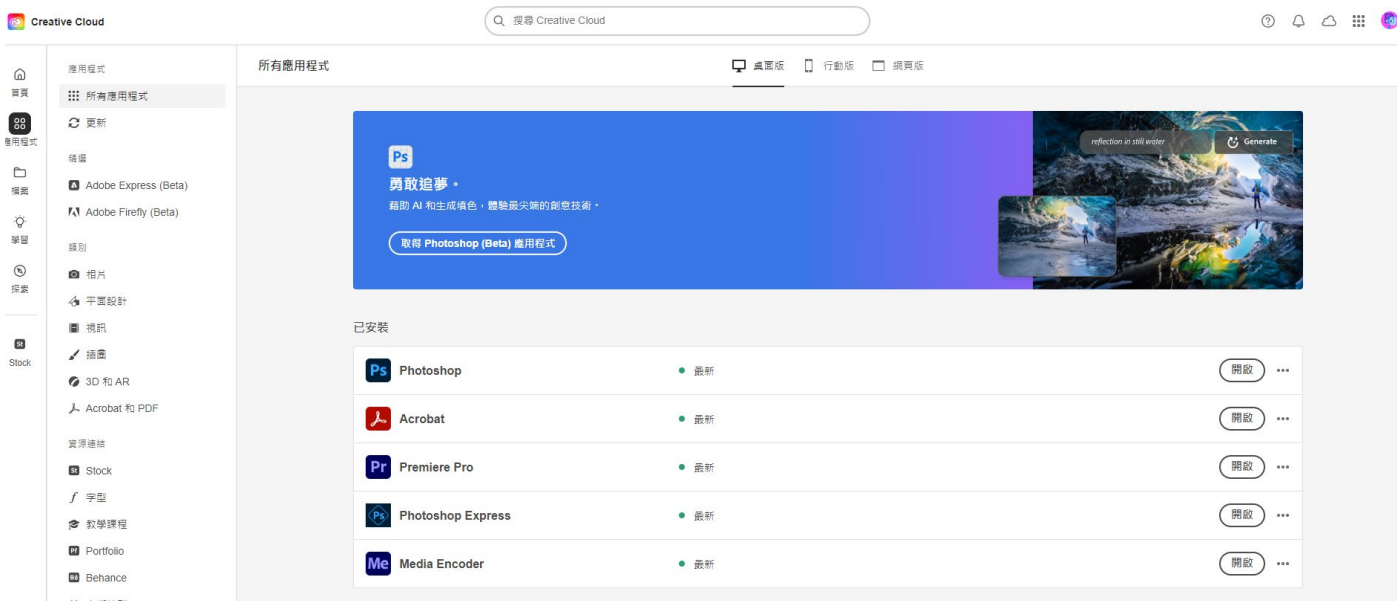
Creative Cloud

搜尋 Creative Cloud

首頁
應用程式
檔案
學習
探索
Stock

應用程式
所有應用程式
更新
精選
Adobe Express (Beta)
Adobe Firefly (Beta)
類別
相片
平面設計
視訊
插畫
3D 和 AR
Acrobat 和 PDF
資源連結
Stock
字型
教學課程
Portfolio
Behance

所有應用程式

桌面版 行動版 網頁版

Ps
勇敢追夢。
藉助 AI 和生成填色，體驗最尖端的創意技術。
取得 Photoshop (Beta) 應用程式

reflection in still water
Generate

已安裝

| | | |
|---|---|---|
| Photoshop | 最新 | 開啟 |
| Acrobat | 最新 | 開啟 |
| Premiere Pro | 最新 | 開啟 |
| Photoshop Express | 最新 | 開啟 |
| Media Encoder | 最新 | 開啟 |